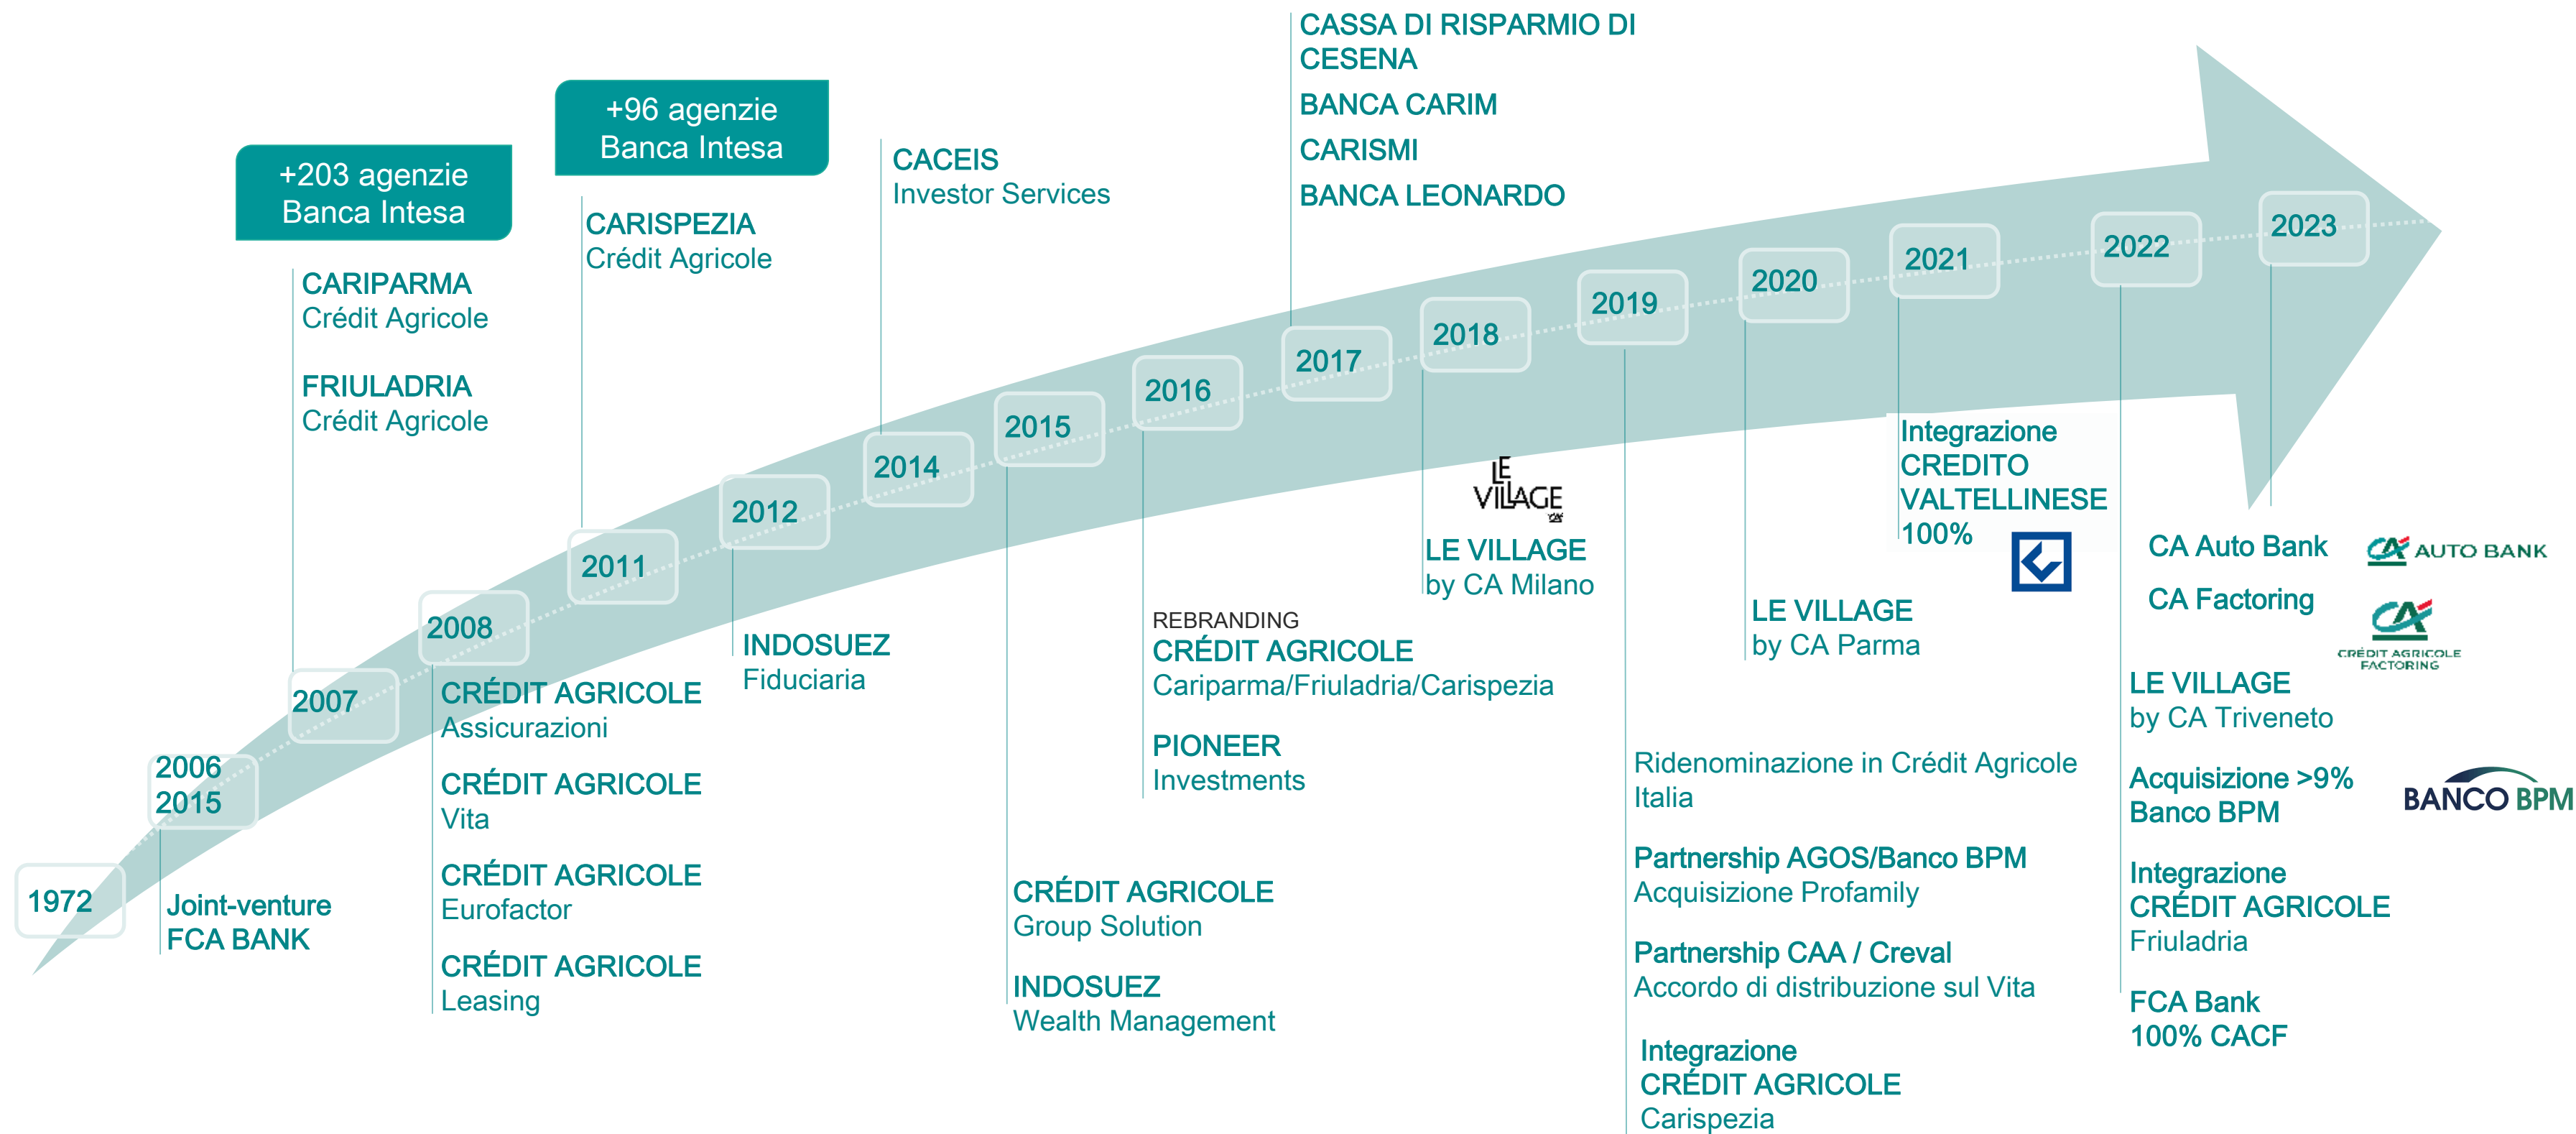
1972

2006
2015

Joint-venture
FCA BANK

2007

+203 agenzie
Banca Intesa

CARIPARMA
Crédit Agricole

FRIULADRIA
Crédit Agricole

2008

CRÉDIT AGRICOLE
Assicurazioni

CRÉDIT AGRICOLE
Vita

CRÉDIT AGRICOLE
Eurofactor

CRÉDIT AGRICOLE
Leasing

2011

+96 agenzie
Banca Intesa

CARISPEZIA
Crédit Agricole

2012

INDOSUEZ
Fiduciaria

2014

CACEIS
Investor Services

2015

CRÉDIT AGRICOLE
Group Solution

INDOSUEZ
Wealth Management

2016

REBRANDING
CRÉDIT AGRICOLE
Cariparma/Friuladria/Carispezia

PIONEER
Investments

2017

CASSA DI RISPARMIO DI CESENA

BANCA CARIM

CARISMI

BANCA LEONARDO

2018

LE VILLAGE

LE VILLAGE
by CA Milano

2019

Ridenominazione in Crédit Agricole Italia

Partnership AGOS/Banco BPM
Acquisizione Profamily

Partnership CAA / Creval
Accordo di distribuzione sul Vita

Integrazione
CRÉDIT AGRICOLE
Carispezia

2020

LE VILLAGE
by CA Parma

2021

Integrazione
CREDITO
VALTELLINESE
100%

2022

CA Auto Bank

CA AUTO BANK

CA Factoring

CA
CRÉDIT AGRICOLE FACTORING

LE VILLAGE
by CA Triveneto

Acquisizione >9%
Banco BPM

BANCO BPM

Integrazione
CRÉDIT AGRICOLE
Friuladria

FCA Bank
100% CACF

2023